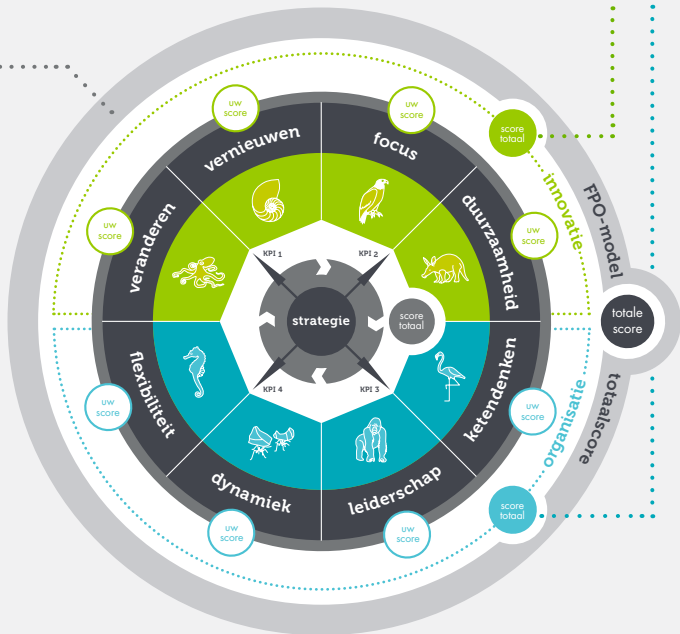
uw score

uw score

score totaal

vernieuwen

focus

FPO-model

innovatie

uw score

veranderen

duurzaamheid

uw score

KPI 1

KPI 2

strategie

score totaal

totale score

flexibiliteit

ketendenken

totaalscore

KPI 4

KPI 3

uw score

uw score

organisatie

dynamiek

leiderschap

score totaal

uw score

uw score